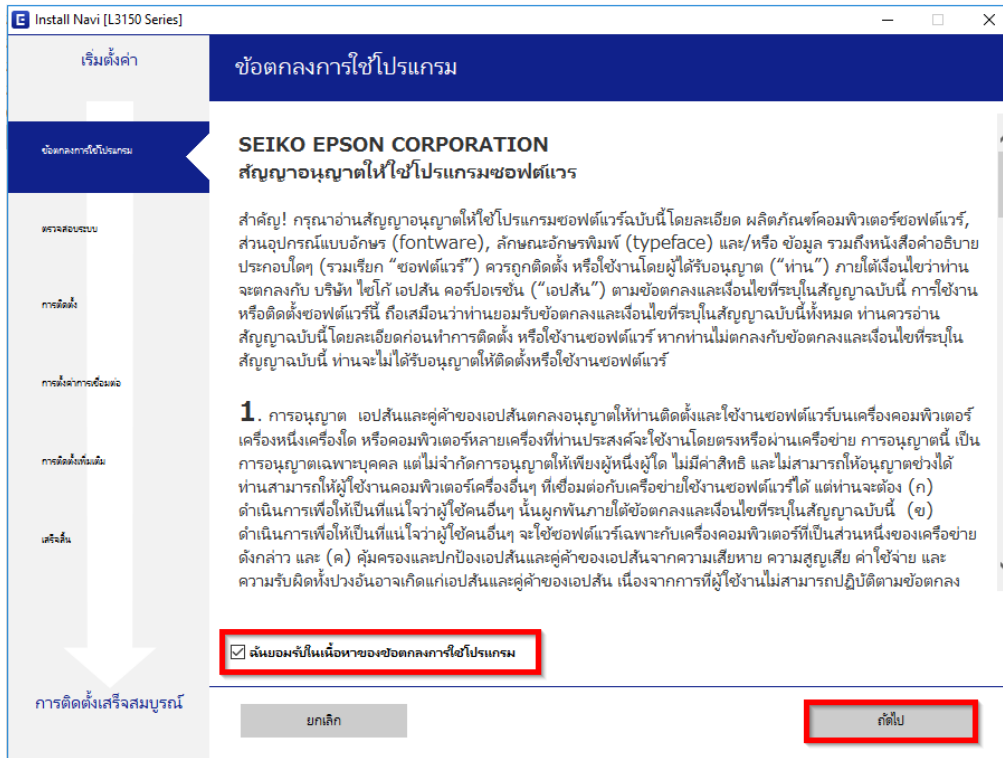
Install Navi [L3150 Series]

เริ่มตั้งค่า

ข้อตกลงการใช้โปรแกรม

ตรวจสอบระบบ

การติดตั้ง

การตั้งค่าการเชื่อมต่อ

การติดตั้งเพิ่มเติม

เสร็จสิ้น

การติดตั้งเสร็จสมบูรณ์

ข้อตกลงการใช้โปรแกรม

SEIKO EPSON CORPORATION
สัญญาอนุญาตให้ใช้โปรแกรมซอฟต์แวร

สำคัญ! กรุณาอ่านสัญญาอนุญาตให้ใช้โปรแกรมซอฟต์แวร์ฉบับนี้โดยละเอียด ผลิตภัณฑ์คอมพิวเตอร์ซอฟต์แวร์, ส่วนอุปกรณ์แบบอักษร (fontware), ลักษณะอักษรพิมพ์ (typeface) และ/หรือ ข้อมูล รวมถึงหนังสือคำอธิบายประกอบใดๆ (รวมเรียก "ซอฟต์แวร์") ควรถูกติดตั้ง หรือใช้งานโดยผู้ได้รับอนุญาต ("ท่าน") ภายใต้เงื่อนไขว่าท่านจะตกลงกับ บริษัท ไซโก้ เอปสัน คอร์ปอเรชั่น ("เอปสัน") ตามข้อตกลงและเงื่อนไขที่ระบุในสัญญาฉบับนี้ การใช้งานหรือติดตั้งซอฟต์แวร์นี้ ถือเสมือนว่าท่านยอมรับข้อตกลงและเงื่อนไขที่ระบุในสัญญาฉบับนี้ทั้งหมด ท่านควรอ่านสัญญาฉบับนี้โดยละเอียดก่อนทำการติดตั้ง หรือใช้งานซอฟต์แวร์ หากท่านไม่ตกลงกับข้อตกลงและเงื่อนไขที่ระบุในสัญญาฉบับนี้ ท่านจะไม่ได้รับอนุญาตให้ติดตั้งหรือใช้งานซอฟต์แวร์

1. การอนุญาต เอปสันและคู่ค้าของเอปสันตกลงอนุญาตให้ท่านติดตั้งและใช้งานซอฟต์แวร์บนเครื่องคอมพิวเตอร์เครื่องหนึ่งเครื่องใด หรือคอมพิวเตอร์หลายเครื่องที่ท่านประสงค์จะใช้งานโดยตรงหรือผ่านเครือข่าย การอนุญาตนี้ เป็นการอนุญาตเฉพาะบุคคล แต่ไม่จำกัดการอนุญาตให้เพียงผู้หนึ่งผู้ใด ไม่มีค่าสิทธิ และไม่สามารถให้อนุญาตช่วงได้ ท่านสามารถให้ผู้ใช้งานคอมพิวเตอร์เครื่องอื่นๆ ที่เชื่อมต่อกับเครือข่ายใช้งานซอฟต์แวร์ได้ แต่ท่านจะต้อง (ก) ดำเนินการเพื่อให้เป็นที่แน่ใจว่าผู้ใช้คนอื่นๆ นั้นผูกพันภายใต้ข้อตกลงและเงื่อนไขที่ระบุในสัญญาฉบับนี้ (ข) ดำเนินการเพื่อให้เป็นที่แน่ใจว่าผู้ใช้คนอื่นๆ จะใช้ซอฟต์แวร์เฉพาะกับเครื่องคอมพิวเตอร์ที่เป็นส่วนหนึ่งของเครือข่ายดังกล่าว และ (ค) คุ้มครองและปกป้องเอปสันและคู่ค้าของเอปสันจากความเสียหาย ความสูญเสีย ค่าใช้จ่าย และความรับผิดทั้งปวงอันอาจเกิดแก่เอปสันและคู่ค้าของเอปสัน เนื่องจากการที่ผู้ใช้งานไม่สามารถปฏิบัติตามข้อตกลง

ฉันยอมรับในเนื้อหาของข้อตกลงการใช้โปรแกรม

ยกเลิก

ถัดไป